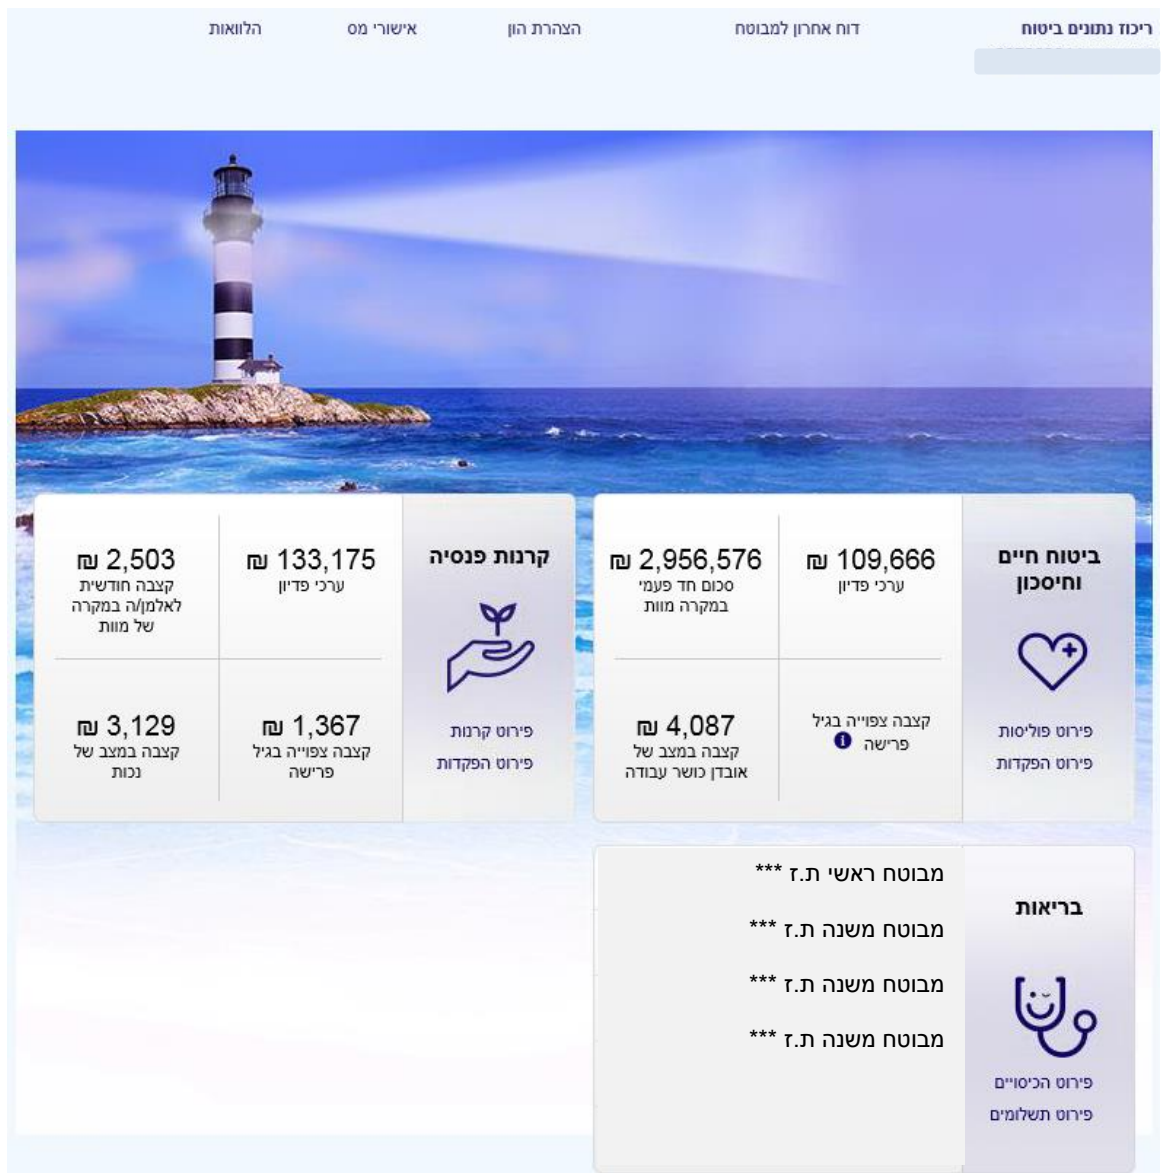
ריכוז נתונים ביטוח
דוח אחרון למבוטח
הצהרת הון
אישורי מס
הלוואות

ביטוח חיים וחיסכון

109,666 ₪
ערכי פדיון

2,956,576 ₪
סכום חד פעמי במקרה מוות

קצבה צפוייה בגיל פרישה

4,087 ₪
קצבה במצב של אובדן כושר עבודה

פירוט פוליסות
פירוט הפקדות

קרנות פנסיה

133,175 ₪
ערכי פדיון

2,503 ₪
קצבה חודשית לאלמן/ה במקרה של מוות

1,367 ₪
קצבה צפוייה בגיל פרישה

3,129 ₪
קצבה במצב של נכות

פירוט קרנות
פירוט הפקדות

בריאות

מבוטח ראשי ת.ז ***
מבוטח משנה ת.ז ***
מבוטח משנה ת.ז ***
מבוטח משנה ת.ז ***

פירוט הכיסויים
פירוט תשלומים